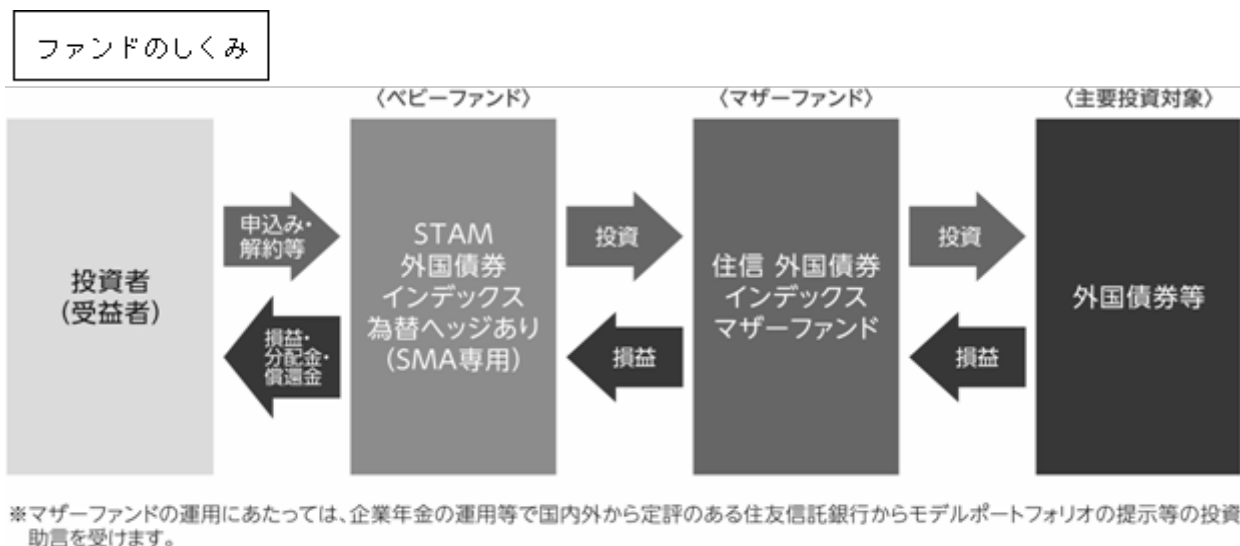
ファンドのしくみ

〈ベビーファンド〉

〈マザーファンド〉

〈主要投資対象〉

投資者
(受益者)

申込み・
解約等

損益・
分配金・
償還金

STAM
外国債券
インデックス
為替ヘッジあり
(SMA専用)

投資

損益

住信 外国債券
インデックス
マザーファンド

投資

損益

外国債券等

※マザーファンドの運用にあたっては、企業年金の運用等で国内外から定評のある住友信託銀行からモデルポートフォリオの提示等の投資助言を受けます。